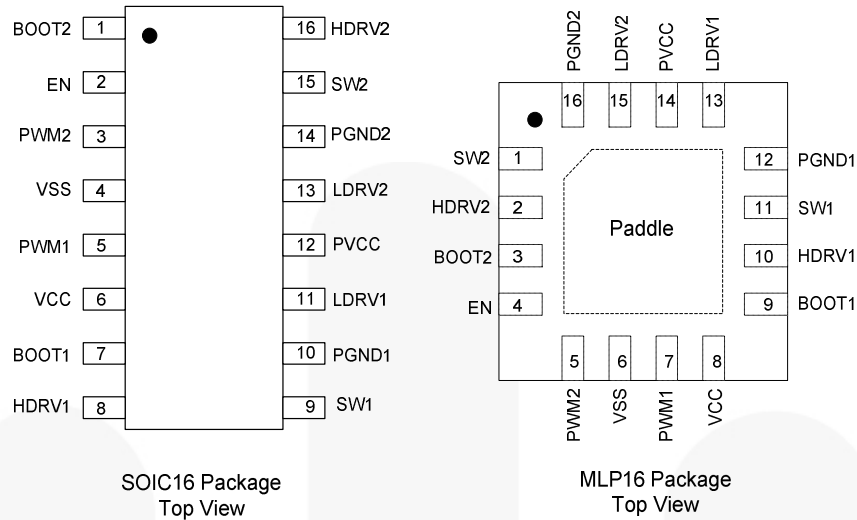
BOOT2 1
EN 2
PWM2 3
VSS 4
PWM1 5
VCC 6
BOOT1 7
HDRV1 8

16 HDRV2
15 SW2
14 PGND2
13 LDRV2
12 PVCC
11 LDRV1
10 PGND1
9 SW1

SOIC16 Package
Top View

PGND2 16
LDRV2 15
PVCC 14
LDRV1 13

SW2 1
HDRV2 2
BOOT2 3
EN 4

Paddle

12 PGND1
11 SW1
10 HDRV1
9 BOOT1

5 PWM2
6 VSS
7 PWM1
8 VCC

MLP16 Package
Top View